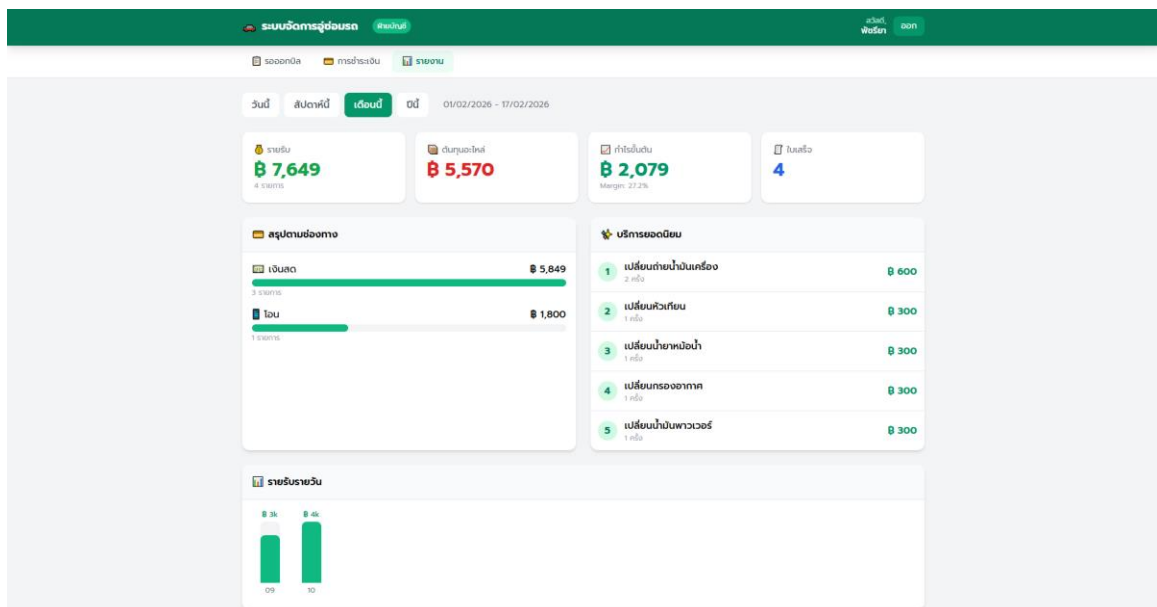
ระบบจัดการอู่ซ่อมรถ ฝ่ายบัญชี

สวัสดี, พัชริษา ออก

รอออกบิล การชำระเงิน รายงาน

วันนี้ สัปดาห์นี้ เดือนนี้ ปีนี้ 01/02/2026 - 17/02/2026

รายรับ
฿ 7,649
4 รายการ

ต้นทุนอะไหล่
฿ 5,570

กำไรขั้นต้น
฿ 2,079
Margin: 27.2%

ใบเสร็จ
4

สรุปตามช่องทาง

เงินสด ฿ 5,849
3 รายการ

โอน ฿ 1,800
1 รายการ

บริการยอดนิยม

1 เปลี่ยนถ่ายน้ำมันเครื่อง 2 ครั้ง ฿ 600
2 เปลี่ยนหัวเทียน 1 ครั้ง ฿ 300
3 เปลี่ยนน้ำยาหม้อน้ำ 1 ครั้ง ฿ 300
4 เปลี่ยนกรองอากาศ 1 ครั้ง ฿ 300
5 เปลี่ยนน้ำมันพาวเวอร์ 1 ครั้ง ฿ 300

รายรับรายวัน

฿ 3k ฿ 4k
09 10